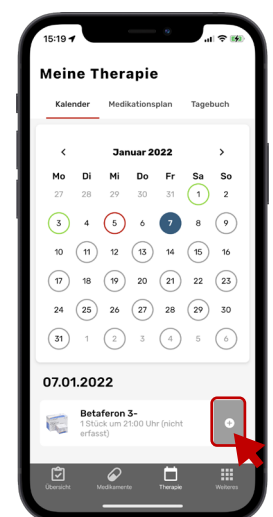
15:19

Meine Therapie

Kalender Medikationsplan Tagebuch

Januar 2022

| Mo | Di | Mi | Do | Fr | Sa | So |
|---|---|---|---|---|---|---|
| 27 | 28 | 29 | 30 | 31 | 1 | 2 |
| 3 | 4 | 5 | 6 | 7 | 8 | 9 |
| 10 | 11 | 12 | 13 | 14 | 15 | 16 |
| 17 | 18 | 19 | 20 | 21 | 22 | 23 |
| 24 | 25 | 26 | 27 | 28 | 29 | 30 |
| 31 | 1 | 2 | 3 | 4 | 5 | 6 |

07.01.2022

Betaferon 3-
1 Stück um 21:00 Uhr (nicht erfasst)

Übersicht Medikamente Therapie Weiteres